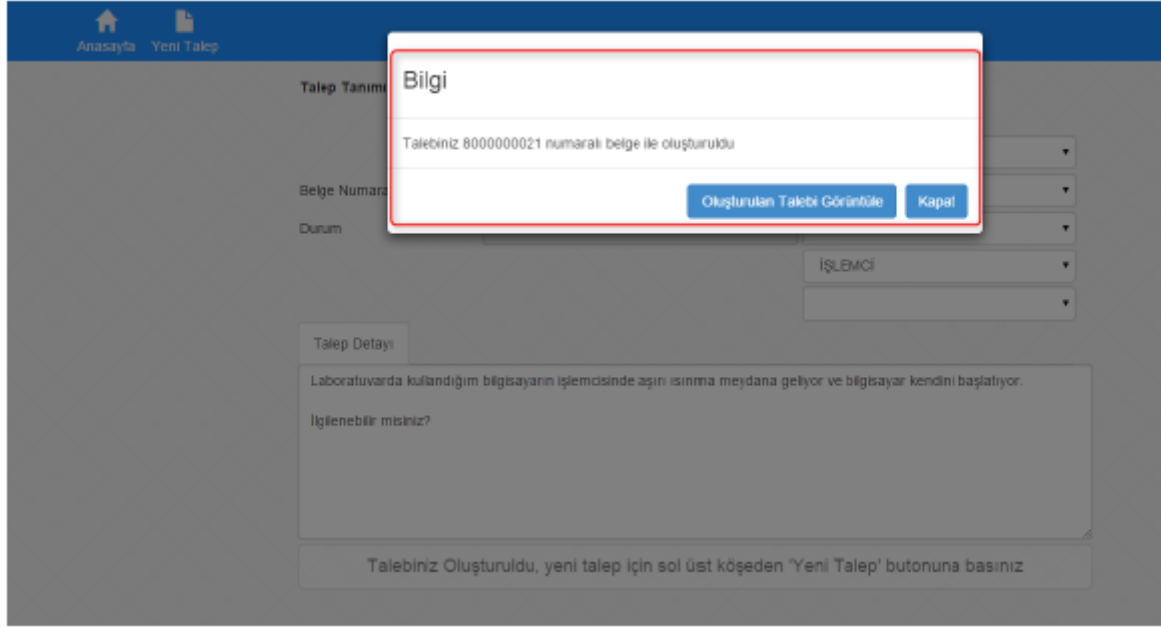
Anasayfa Yeni Talep

Talep Tanımı

Bilgi

Talebiniz 8000000021 numaralı belge ile oluşturuldu

Oluşturulan Talebi Görüntüle Kapat

Belge Numara

Durum

İŞLEMCİ

Talep Detayı

Laboratuvarda kullandığım bilgisayarın işlemcisinde aşırı ısınma meydana geliyor ve bilgisayar kendini başlatıyor.

İlgilenebilir misiniz?

Talebiniz Oluşturuldu, yeni talep için sol üst köşeden 'Yeni Talep' butonuna basınız